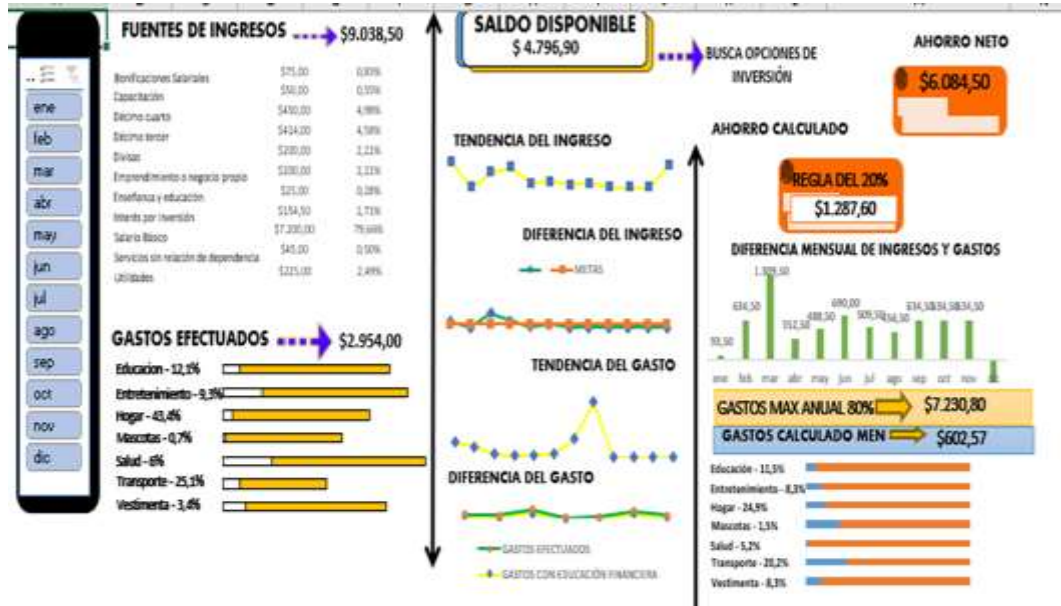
ene
feb
mar
abr
may
jun
jul
ago
sep
oct
nov
dic

FUENTES DE INGRESOS $9.038,50

| | | |
|---|---|---|
| Bonificaciones Salariales | $75,00 | 0,83% |
| Capacitación | $50,00 | 0,55% |
| Décimo cuarto | $450,00 | 4,98% |
| Décimo tercer | $414,00 | 4,58% |
| Divisas | $200,00 | 2,21% |
| Emprendimiento o negocio propio | $200,00 | 2,21% |
| Enseñanza y educación | $25,00 | 0,28% |
| Interés por inversión | $154,50 | 1,71% |
| Salario Básico | $7.200,00 | 79,66% |
| Servicios sin relación de dependencia | $45,00 | 0,50% |
| Utilidades | $225,00 | 2,49% |

GASTOS EFECTUADOS $2.954,00

Educacion - 12,1%
Entretenimiento - 9,3%
Hogar - 43,4%
Mascotas - 0,7%
Salud - 6%
Transporte - 25,1%
Vestimenta - 3,4%

SALDO DISPONIBLE
$ 4.796,90

BUSCA OPCIONES DE INVERSIÓN

TENDENCIA DEL INGRESO

DIFERENCIA DEL INGRESO

METAS

TENDENCIA DEL GASTO

DIFERENCIA DEL GASTO

GASTOS EFECTUADOS
GASTOS CON EDUCACIÓN FINANCIERA

AHORRO NETO
$6.084,50

AHORRO CALCULADO

REGLA DEL 20%
$1.287,60

DIFERENCIA MENSUAL DE INGRESOS Y GASTOS

1.309,50
634,50
312,50
488,50
690,00
509,50
434,50
634,50
634,50
634,50
50,50

ene feb mar abr may jun jul ago sep oct nov dic

GASTOS MAX ANUAL 80% $7.230,80
GASTOS CALCULADO MEN $602,57

Educación - 11,5%
Entretenimiento - 8,3%
Hogar - 24,9%
Mascotas - 1,5%
Salud - 5,2%
Transporte - 20,2%
Vestimenta - 8,3%